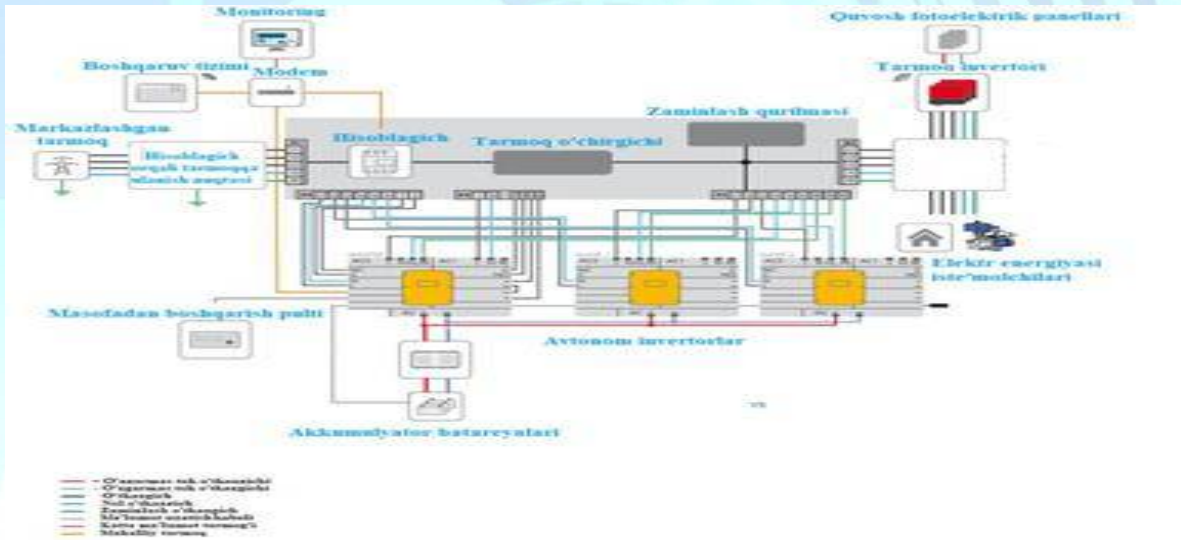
Monitoring

Boshqaruv tizimi

Modem

Quyosh fotoelektrik panellari

Tarmoq invertori

Zaminlash qurilmasi

Markazlashgan tarmoq

Hisoblagich

Tarmoq o'chirgichi

Hisoblagich orqali tarmoqqa ulanish nuqtasi

Elektr energiyasi iste'molchilari

Masofadan boshqarish pulti

Avtonom invertorlar

Akkumulyator batareyalari

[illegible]
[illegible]
O'tkazgich
Nol o'tkazgich
Zaminlash o'tkazgichi
Ma'lumot uzatish kabeli
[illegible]
Mahalliy tarmoq